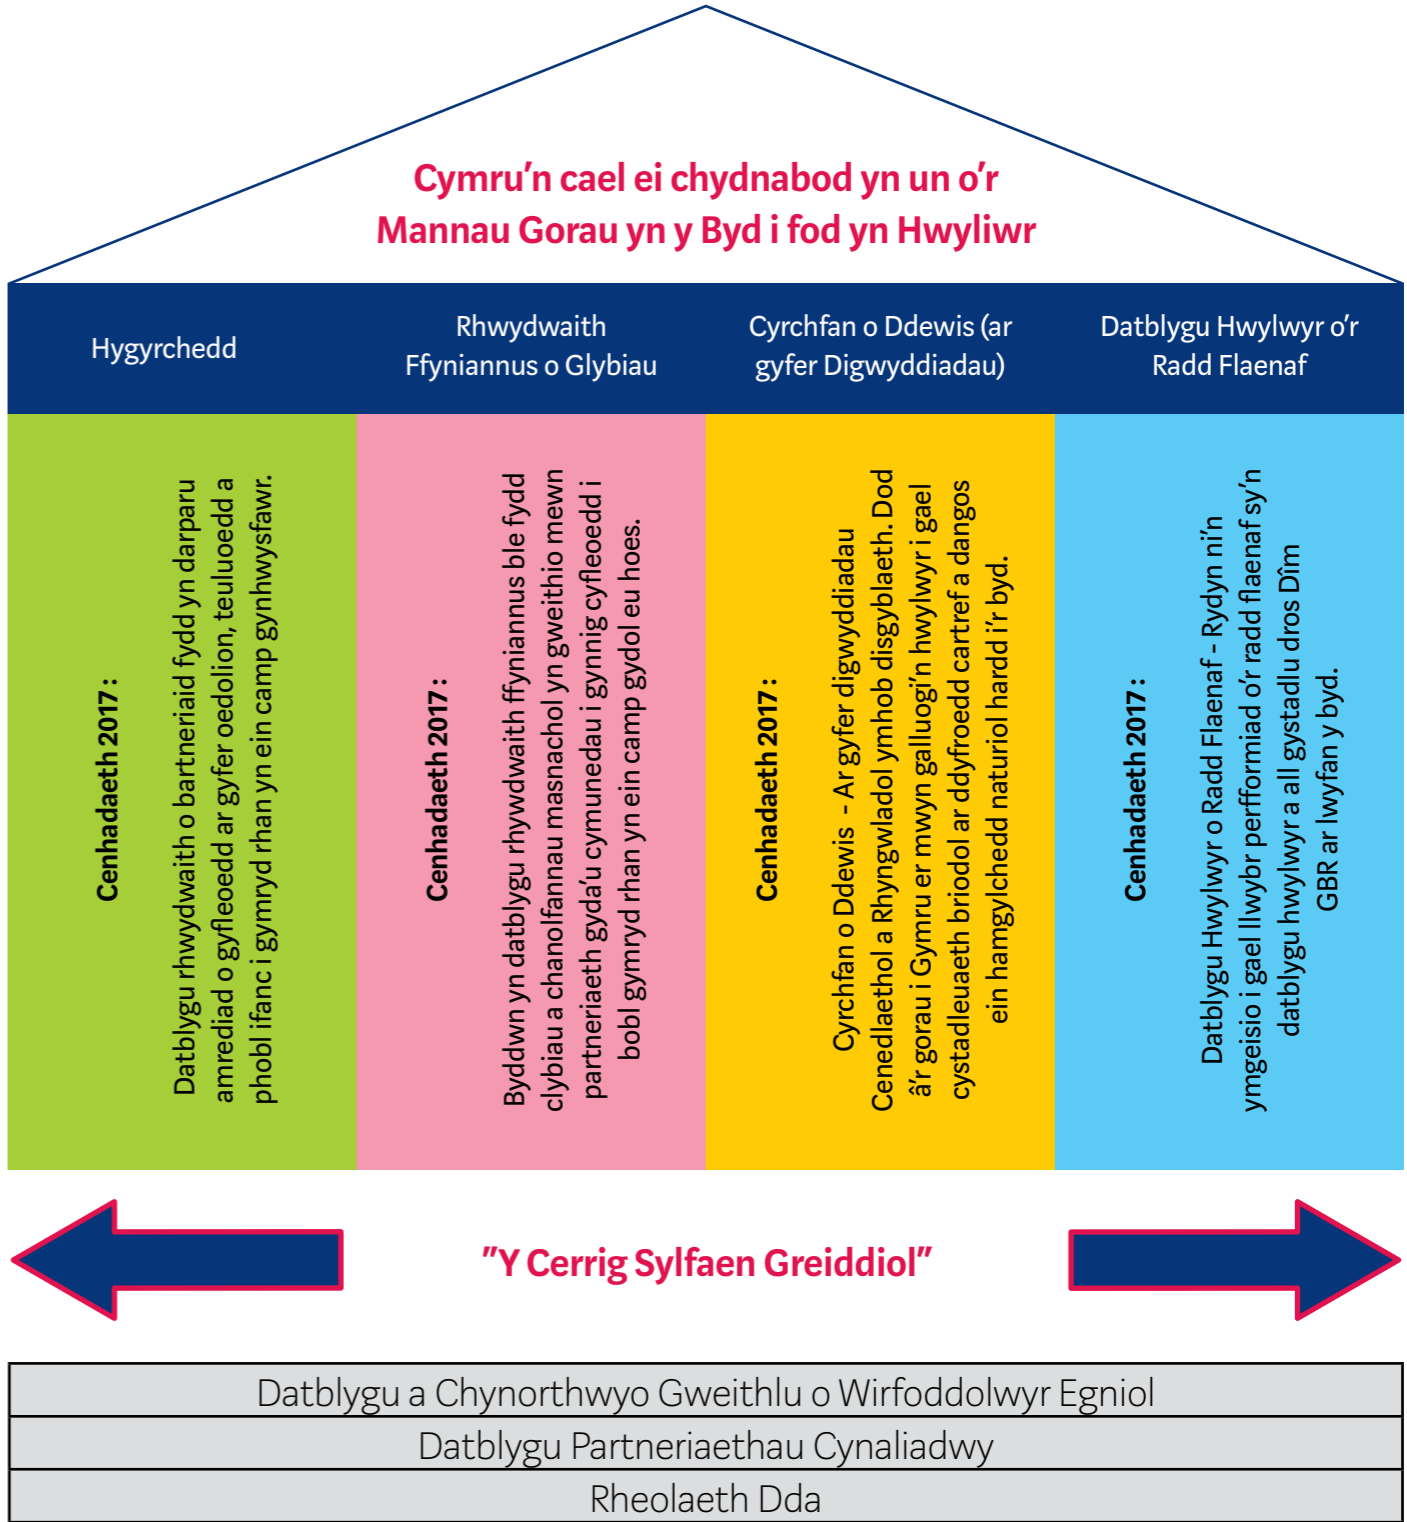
Cymru'n cael ei chydnabod yn un o'r Mannau Gorau yn y Byd i fod yn Hwyliwr

Hygyrchedd

Rhwydwaith Ffyniannus o Glybiau

Cyrchfan o Ddewis (ar gyfer Digwyddiadau)

Datblygu Hwylwyr o'r Radd Flaenaf

Cenhadaeth 2017 :

Datblygu rhwydwaith o bartneriaid fydd yn darparu amrediad o gyfleoedd ar gyfer oedolion, teuluoedd a phobl ifanc i gymryd rhan yn ein camp gynhwysfawr.

Cenhadaeth 2017 :

Byddwn yn datblygu rhywdwaith ffyniannus ble fydd clybiau a chanolfannau masnachol yn gweithio mewn partneriaeth gyda'u cymunedau i gynnig cyfleoedd i bobl gymryd rhan yn ein camp gydol eu hoes.

Cenhadaeth 2017 :

Cyrchfan o Ddewis - Ar gyfer digwyddiadau Cenedlaethol a Rhyngwladol ymhob disgyblaeth. Dod â'r gorau i Gymru er mwyn galluogi'n hwylwyr i gael cystadleuaeth briodol ar ddyfroedd cartref a dangos ein hamgylchedd naturiol hardd i'r byd.

Cenhadaeth 2017 :

Datblygu Hwylwyr o Radd Flaenaf - Rydyn ni'n ymgeisio i gael llwybr perfformiad o'r radd flaenaf sy'n datblygu hwylwyr a all gystadlu dros Dîm GBR ar lwyfan y byd.

"Y Cerrig Sylfaen Greiddiol"

Datblygu a Chynorthwyo Gweithlu o Wirfoddolwyr Egniol

Datblygu Partneriaethau Cynaliadwy

Rheolaeth Dda